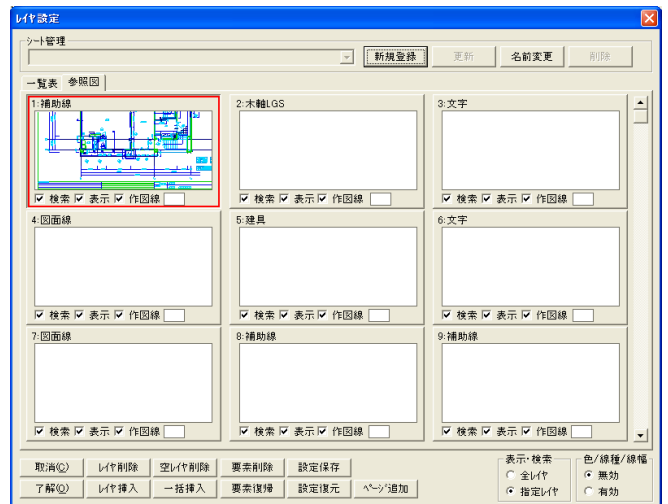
ﾚｲﾔ設定

ｼｰﾄ管理

新規登録 更新 名前変更 削除

一覧表 参照図

1:補助線
☑ 検索 ☑ 表示 ☑ 作図線

2:木軸LGS
☑ 検索 ☑ 表示 ☑ 作図線

3:文字
☑ 検索 ☑ 表示 ☑ 作図線

4:図面線
☑ 検索 ☑ 表示 ☑ 作図線

5:建具
☑ 検索 ☑ 表示 ☑ 作図線

6:文字
☑ 検索 ☑ 表示 ☑ 作図線

7:図面線
☑ 検索 ☑ 表示 ☑ 作図線

8:補助線
☑ 検索 ☑ 表示 ☑ 作図線

9:補助線
☑ 検索 ☑ 表示 ☑ 作図線

取消(C) ﾚｲﾔ削除 空ﾚｲﾔ削除 要素削除 設定保存
了解(O) ﾚｲﾔ挿入 一括挿入 要素復帰 設定復元 ﾍﾟｰｼﾞ追加

表示・検索
○ 全ﾚｲﾔ
● 指定ﾚｲﾔ

色/線種/線幅
● 無効
○ 有効